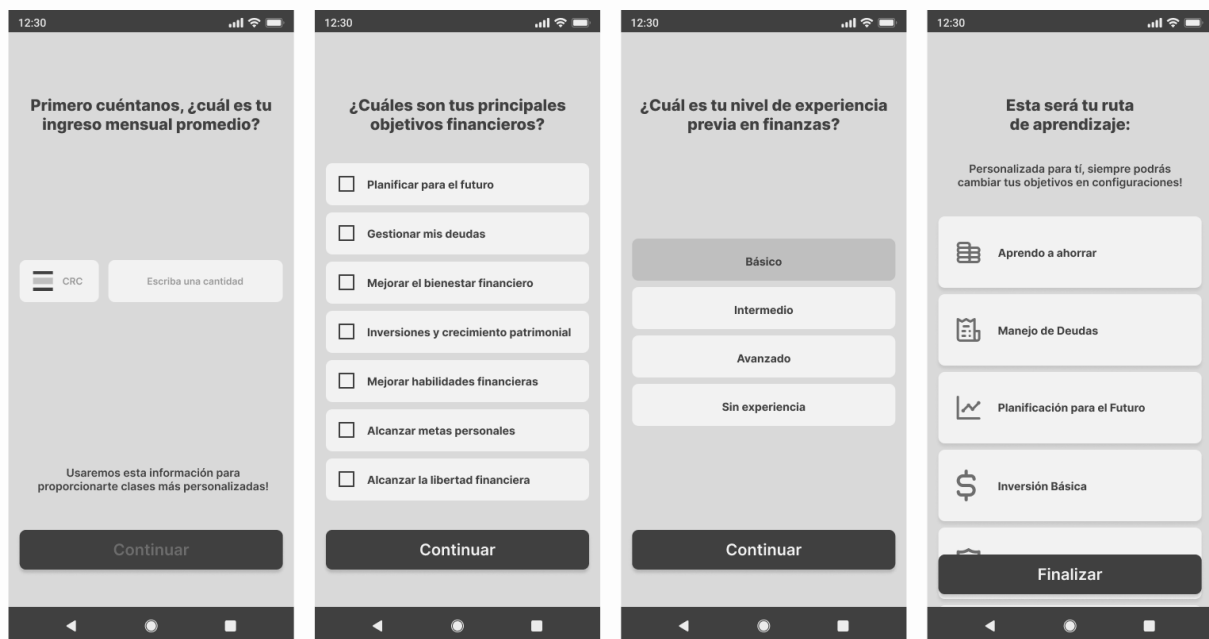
12:30

Primero cuéntanos, ¿cuál es tu ingreso mensual promedio?

CRC

Escriba una cantidad

Usaremos esta información para proporcionarte clases más personalizadas!

Continuar

12:30

¿Cuáles son tus principales objetivos financieros?

Planificar para el futuro

Gestionar mis deudas

Mejorar el bienestar financiero

Inversiones y crecimiento patrimonial

Mejorar habilidades financieras

Alcanzar metas personales

Alcanzar la libertad financiera

Continuar

12:30

¿Cuál es tu nivel de experiencia previa en finanzas?

Básico

Intermedio

Avanzado

Sin experiencia

Continuar

12:30

Esta será tu ruta de aprendizaje:

Personalizada para tí, siempre podrás cambiar tus objetivos en configuraciones!

Aprendo a ahorrar

Manejo de Deudas

Planificación para el Futuro

Inversión Básica

Finalizar